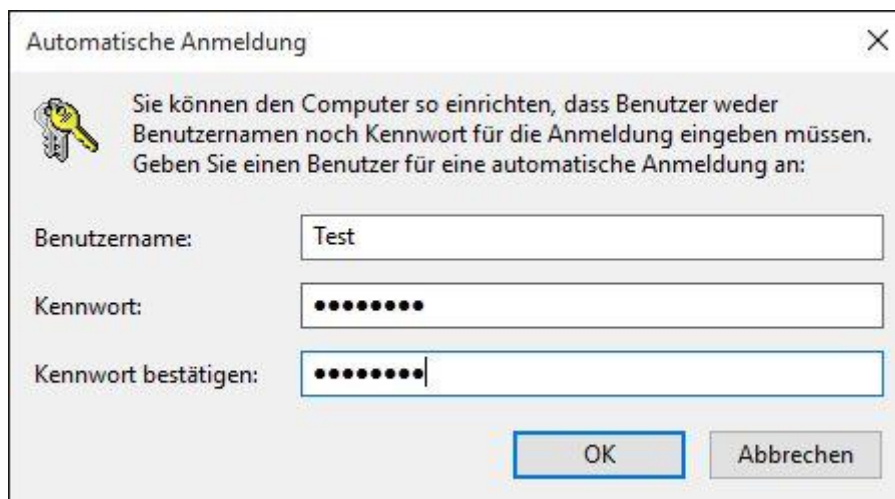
Automatische Anmeldung

×

Sie können den Computer so einrichten, dass Benutzer weder Benutzernamen noch Kennwort für die Anmeldung eingeben müssen. Geben Sie einen Benutzer für eine automatische Anmeldung an:

Benutzername: Test

Kennwort: ••••••••

Kennwort bestätigen: ••••••••

OK

Abbrechen